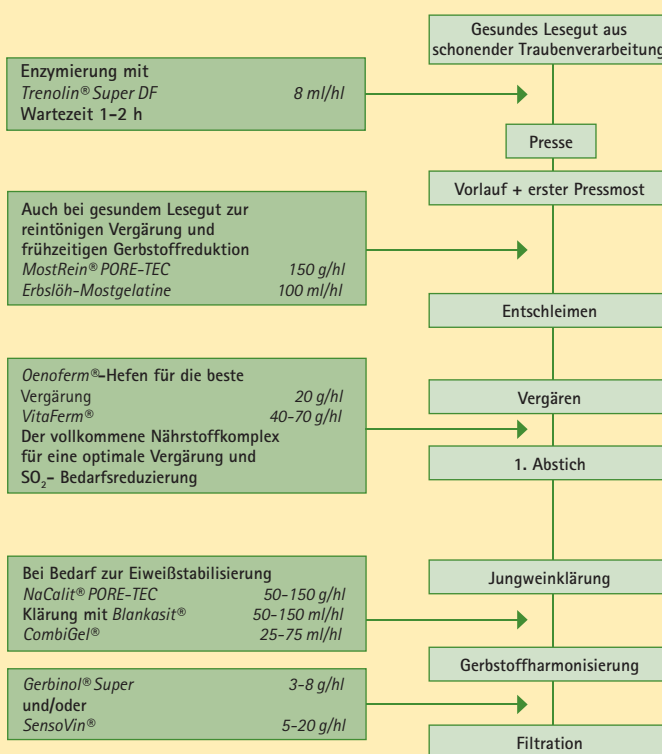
Gesundes Lesegut aus schonender Traubenverarbeitung

Enzymierung mit
Trenolin® Super DF 8 ml/hl
Wartezeit 1–2 h

Presse

Vorlauf + erster Pressmost

Auch bei gesundem Lesegut zur reintönigen Vergärung und frühzeitigen Gerbstoffreduktion
MostRein® PORE-TEC 150 g/hl
Erbslöh-Mostgelatine 100 ml/hl

Entschleimen

Oenoferm®-Hefen für die beste Vergärung 20 g/hl
VitaFerm® 40–70 g/hl
Der vollkommene Nährstoffkomplex für eine optimale Vergärung und $SO_2$– Bedarfsreduzierung

Vergären

1. Abstich

Bei Bedarf zur Eiweißstabilisierung
NaCalit® PORE-TEC 50-150 g/hl
Klärung mit Blankasit® 50–150 ml/hl
CombiGel® 25–75 ml/hl

Jungweinklärung

Gerbstoffharmonisierung

Gerbinol® Super 3–8 g/hl
und/oder
SensoVin® 5–20 g/hl

Filtration